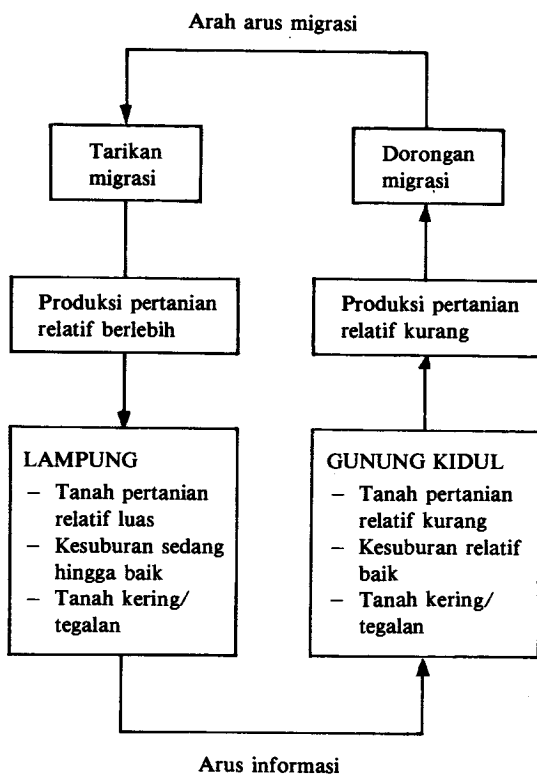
Arah arus migrasi

Tarikan migrasi

Dorongan migrasi

Produksi pertanian relatif berlebih

Produksi pertanian relatif kurang

LAMPUNG
– Tanah pertanian relatif luas
– Kesuburan sedang hingga baik
– Tanah kering/ tegalan

GUNUNG KIDUL
– Tanah pertanian relatif kurang
– Kesuburan relatif baik
– Tanah kering/ tegalan

Arus informasi